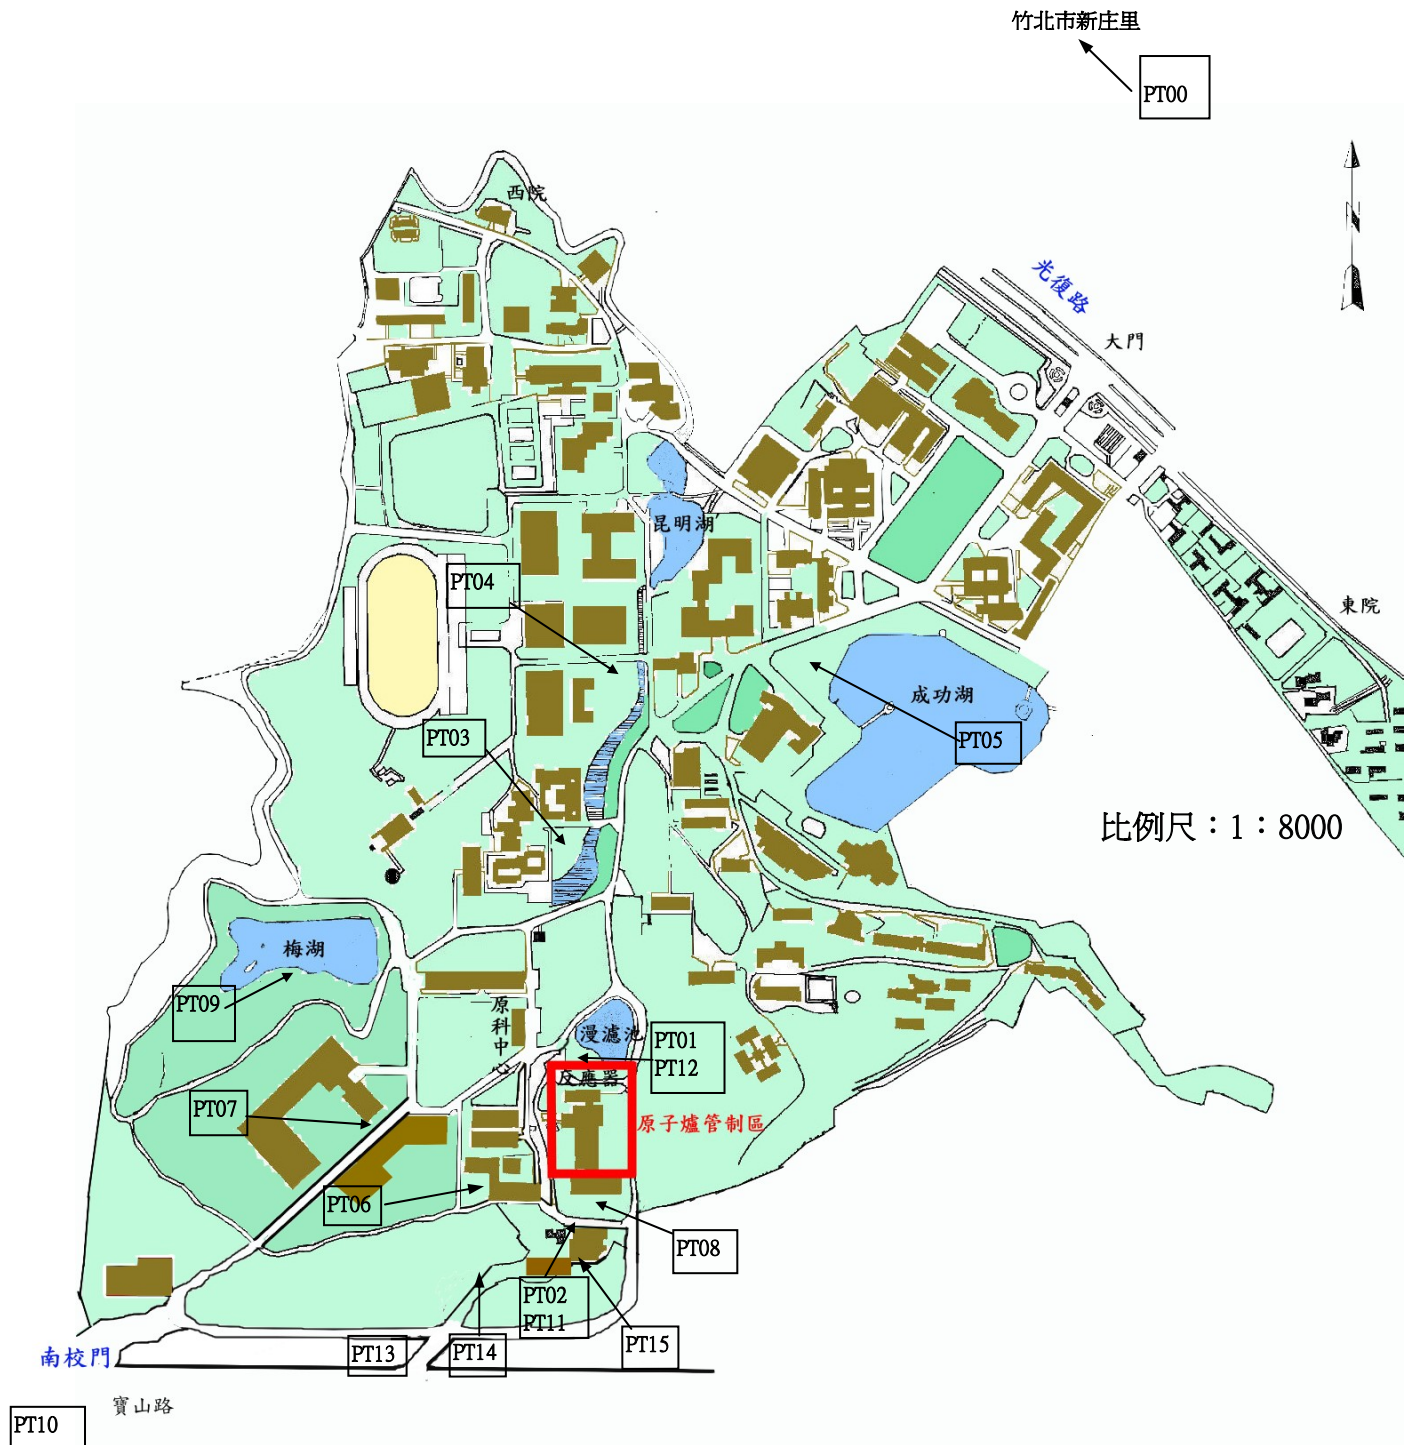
竹北市新庄里

PT00

N

西院

光復路

大門

昆明湖

PT04

東院

成功湖

PT05

PT03

比例尺：1：8000

梅湖

PT09

原科中心

浸濾池

PT01

PT12

反應器

原子爐管制區

PT07

PT06

PT08

PT02

PT11

PT15

南校門

PT13

PT14

寶山路

PT10